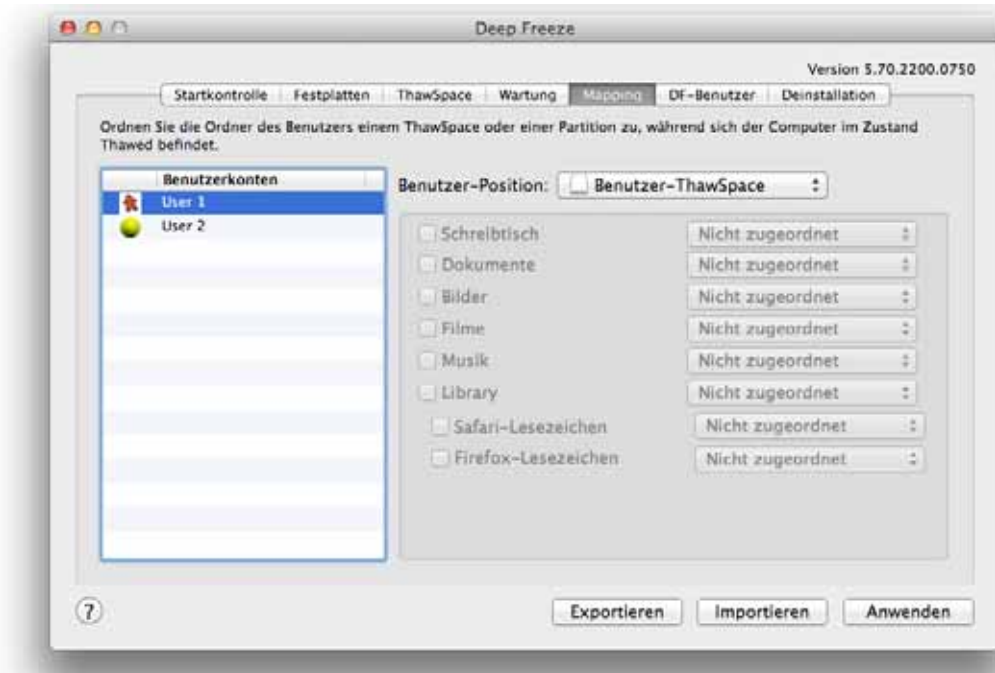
Deep Freeze

Version 5.70.2200.0750

Startkontrolle | Festplatten | ThawSpace | Wartung | Mapping | DF-Benutzer | Deinstallation

Ordnen Sie die Ordner des Benutzers einem ThawSpace oder einer Partition zu, während sich der Computer im Zustand Thawed befindet.

Benutzerkonten
User 1
User 2

Benutzer-Position: Benutzer-ThawSpace

Schreibtisch | Nicht zugeordnet
Dokumente | Nicht zugeordnet
Bilder | Nicht zugeordnet
Filme | Nicht zugeordnet
Musik | Nicht zugeordnet
Library | Nicht zugeordnet
Safari-Lesezeichen | Nicht zugeordnet
Firefox-Lesezeichen | Nicht zugeordnet

?

Exportieren | Importieren | Anwenden